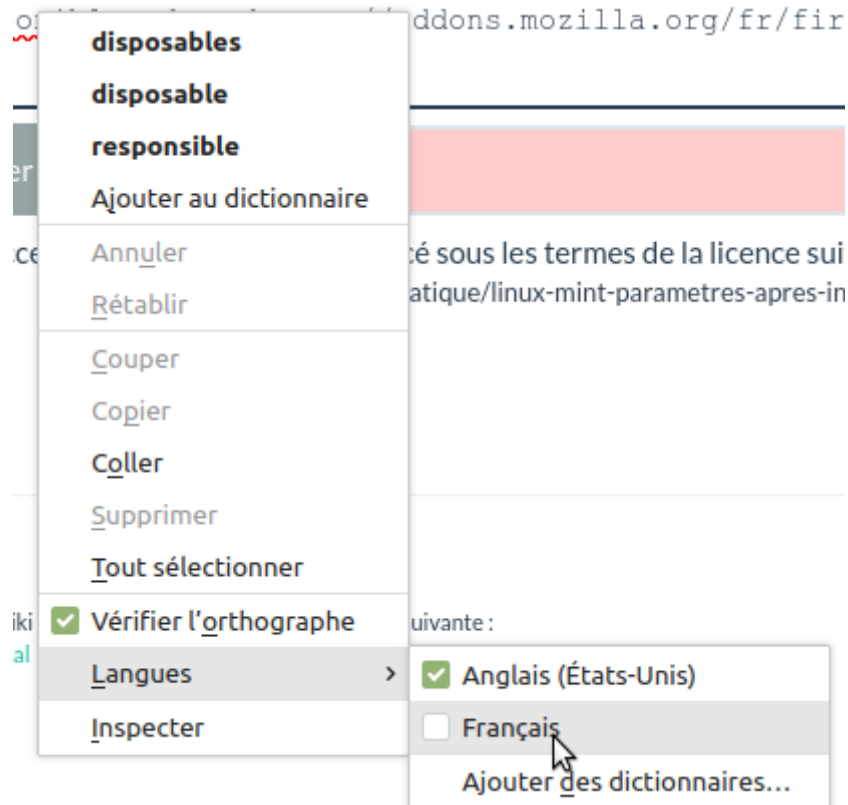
ddons.mozilla.org/fr/fir

disposables
disposable
responsible
Ajouter au dictionnaire
Annuler
Rétablir
Couper
Copier
Coller
Supprimer
Tout sélectionner
Vérifier l'orthographe
Langues
Inspecter

Anglais (États-Unis)
Français
Ajouter des dictionnaires…

er

ce

té sous les termes de la licence sui
atique/linux-mint-parametres-apres-in

iki
al

uivante :